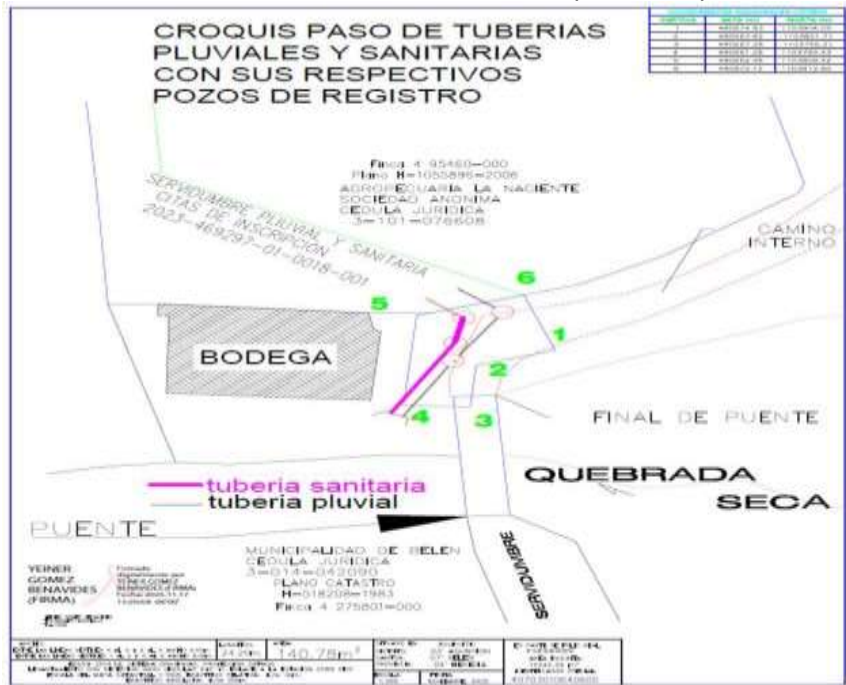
CROQUIS PASO DE TUBERIAS PLUVIALES Y SANITARIAS CON SUS RESPECTIVOS POZOS DE REGISTRO

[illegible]

Finca 4 95460-000
Plano H-1055896-2006
AGROPECUARIA LA NACIENTE SOCIEDAD ANONIMA
CEDULA JURIDICA
3-101-076608

SERVIDUMBRE PLUVIAL Y SANITARIA
CITAS DE INSCRIPCION
2023-469297-01-0018-001

CAMINO INTERNO

6

5

1

BODEGA

2

4

3

FINAL DE PUENTE

tuberia sanitaria

tuberia pluvial

QUEBRADA SECA

PUENTE

MUNICIPALIDAD DE BELEN
CEDULA JURIDICA
3-014-042090
PLANO CATASTRO
H-518208-1983
Finca 4 275801-000

SERVIDUMBRE

YEINER GOMEZ BENAVIDES (FIRMA)

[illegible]

140.78m²

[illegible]